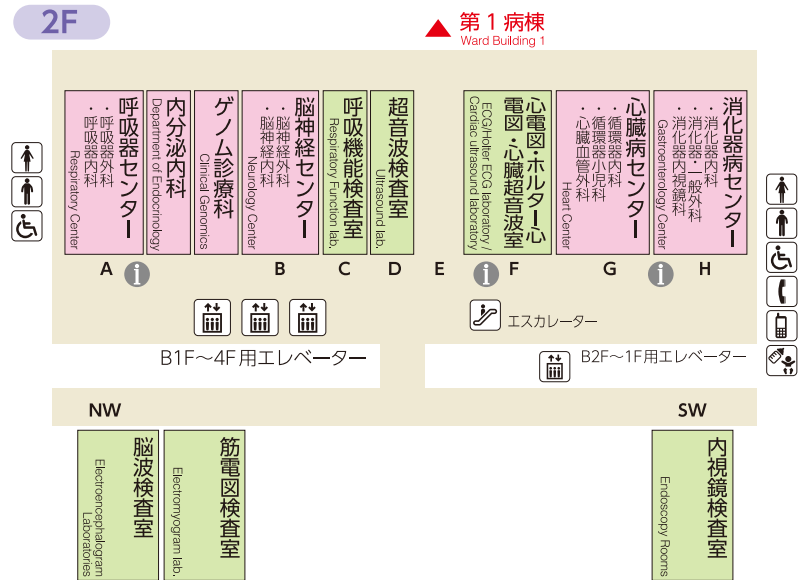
2F

第１病棟
Ward Building 1

呼吸器センター
・呼吸器外科
・呼吸器内科
Respiratory Center

内分泌内科
Department of Endocrinology

ゲノム診療科
Clinical Genomics

脳神経センター
・脳神経外科
・脳神経内科
Neurology Center

呼吸機能検査室
Respiratory Function lab.

超音波検査室
Ultrasound lab.

心電図・ホルター心電図・心臓超音波室
ECG/Holter ECG laboratory / Cardiac ultrasound laboratory

心臓病センター
・循環器内科
・循環器小児科
・心臓血管外科
Heart Center

消化器病センター
・消化器内科
・消化器一般外科
・消化器内視鏡科
Gastroenterology Center

A
B
C
D
E
F
G
H

エスカレーター

B1F～4F用エレベーター

B2F～1F用エレベーター

NW

SW

脳波検査室
Electroencephalogram Laboratories

筋電図検査室
Electromyogram lab.

内視鏡検査室
Endoscopy Rooms